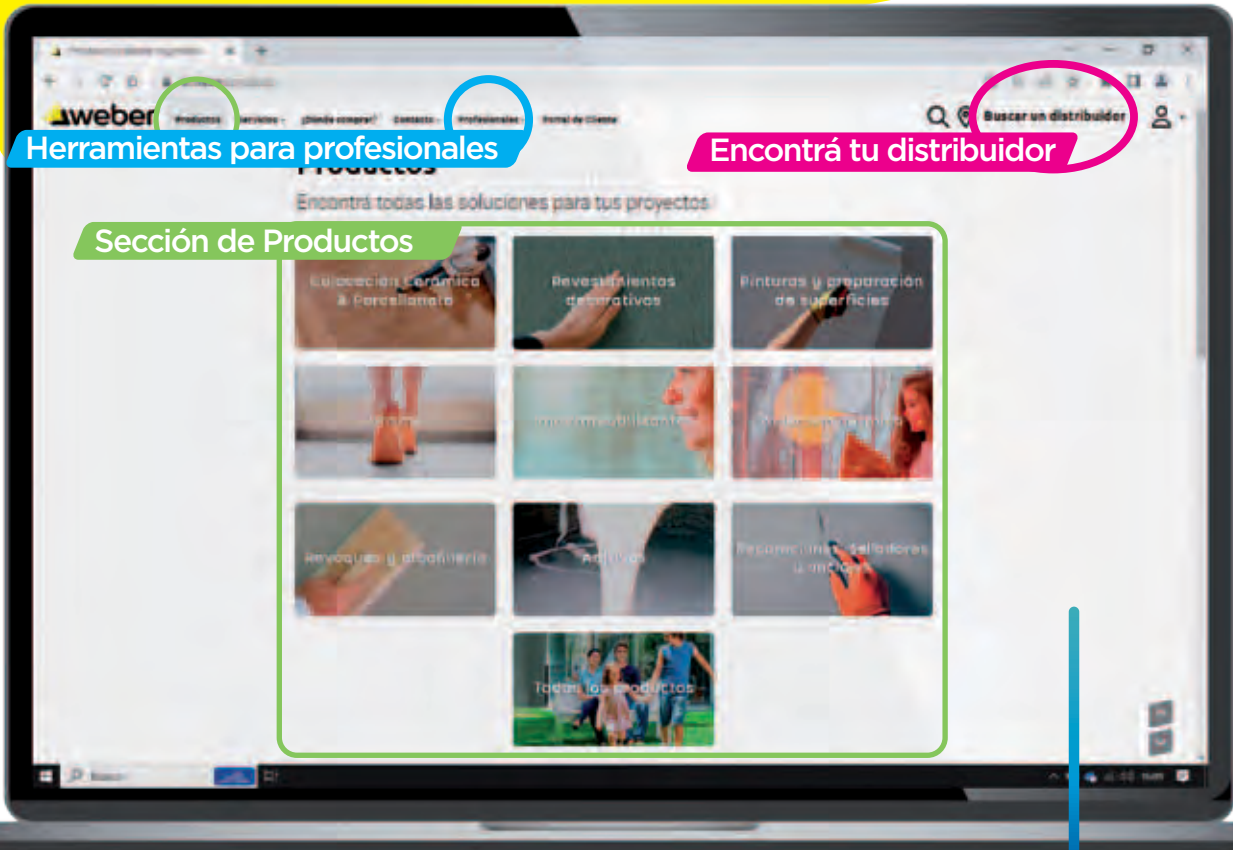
weber Productos Servicios ¿Dónde comprar? Contacto Profesionales Portal de Cliente

Buscar un distribuidor

Herramientas para profesionales

Encontrá tu distribuidor

Productos

Encontrá todas las soluciones para tus proyectos

Sección de Productos

Colocación cerámica & Porcellanato

Revestimientos decorativos

Pinturas y preparación de superficies

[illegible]

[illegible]

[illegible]

Revoques y albañilería

Aditivos

Reparaciones, sellladores y anclajes

Todos los productos

Buscar